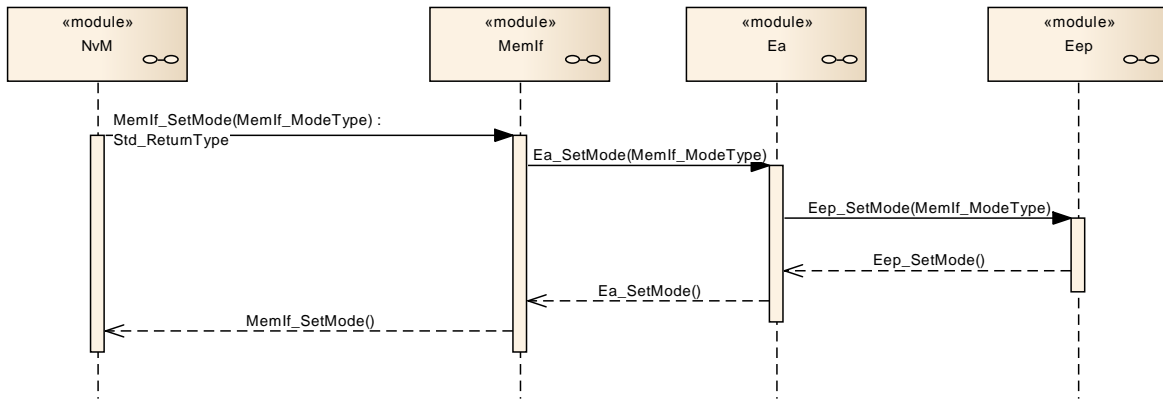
«module»
NvM

«module»
MemIf

«module»
Ea

«module»
Eep

MemIf_SetMode(MemIf_ModeType) :
Std_ReturnType

Ea_SetMode(MemIf_ModeType)

Eep_SetMode(MemIf_ModeType)

Eep_SetMode()

Ea_SetMode()

MemIf_SetMode()